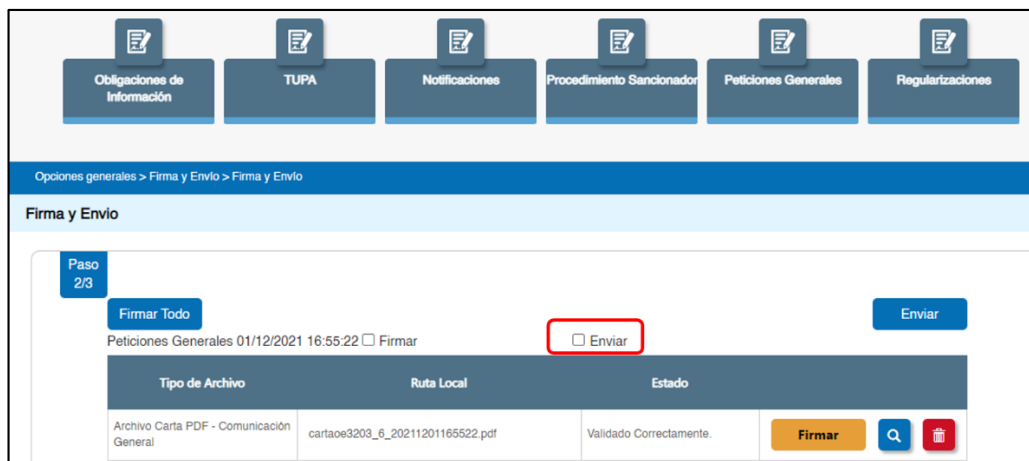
Obligaciones de Información

TUPA

Notificaciones

Procedimiento Sancionador

Peticiones Generales

Regularizaciones

Opciones generales > Firma y Envío > Firma y Envío

Firma y Envio

Paso 2/3

Firmar Todo

Enviar

Peticiones Generales 01/12/2021 16:55:22 ☐ Firmar

☐ Enviar

| Tipo de Archivo | Ruta Local | Estado | |
|---|---|---|---|
| Archivo Carta PDF - Comunicación General | cartaoe3203_6_20211201165522.pdf | Validado Correctamente. | Firmar |